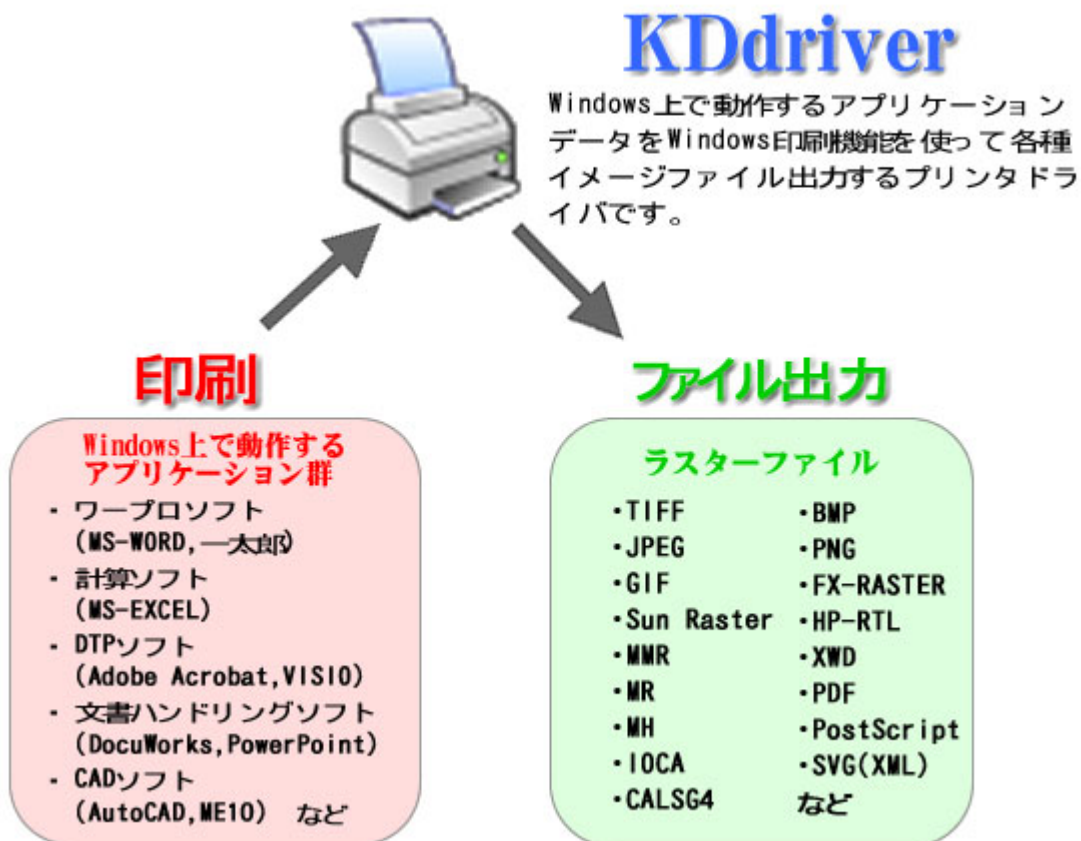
KDdriver

Windows上で動作するアプリケーションデータをWindows印刷機能を使って各種イメージファイル出力するプリンタドライバです。

印刷

Windows上で動作するアプリケーション群

・ワープロソフト
(MS-WORD,一太郎)
・計算ソフト
(MS-EXCEL)
・DTPソフト
(Adobe Acrobat,VISIO)
・文書ハンドリングソフト
(DocuWorks,PowerPoint)
・CADソフト
(AutoCAD,ME10) など

ファイル出力

ラスターファイル

・TIFF
・JPEG
・GIF
・Sun Raster
・MMR
・MR
・MH
・IOCA
・CALSG4

・BMP
・PNG
・FX-RASTER
・HP-RTL
・XWD
・PDF
・PostScript
・SVG(XML)
など